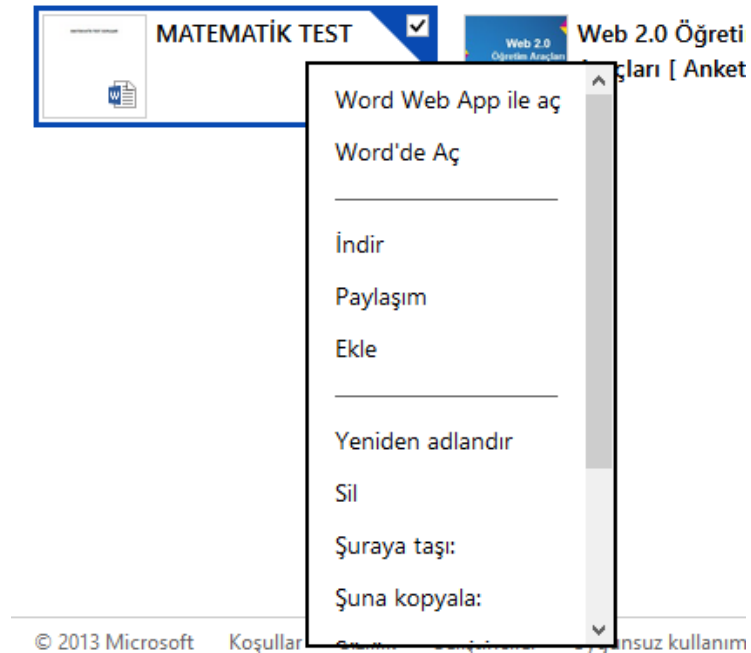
MATEMATİK TEST

Web 2.0 Öğretim Araçları

Web 2.0 Öğreti
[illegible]çları [ Anket

Word Web App ile aç

Word'de Aç

İndir

Paylaşım

Ekle

Yeniden adlandır

Sil

Şuraya taşı:

Şuna kopyala:

© 2013 Microsoft Koşullar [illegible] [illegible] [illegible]ğunsuz kullanım